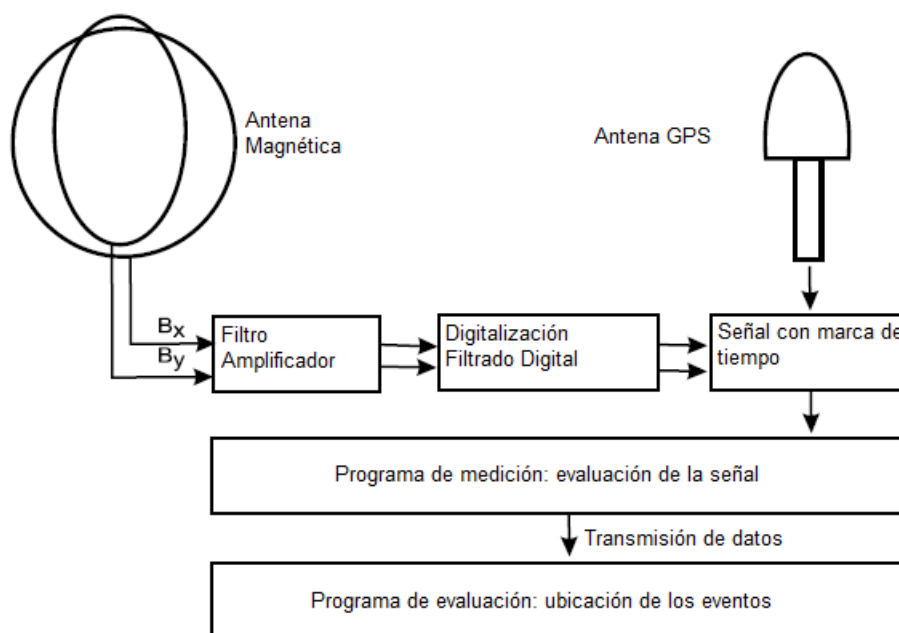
Antena Magnética

Antena GPS

$B_x$

$B_y$

Filtro Amplificador

Digitalización Filtrado Digital

Señal con marca de tiempo

Programa de medición: evaluación de la señal

Transmisión de datos

Programa de evaluación: ubicación de los eventos